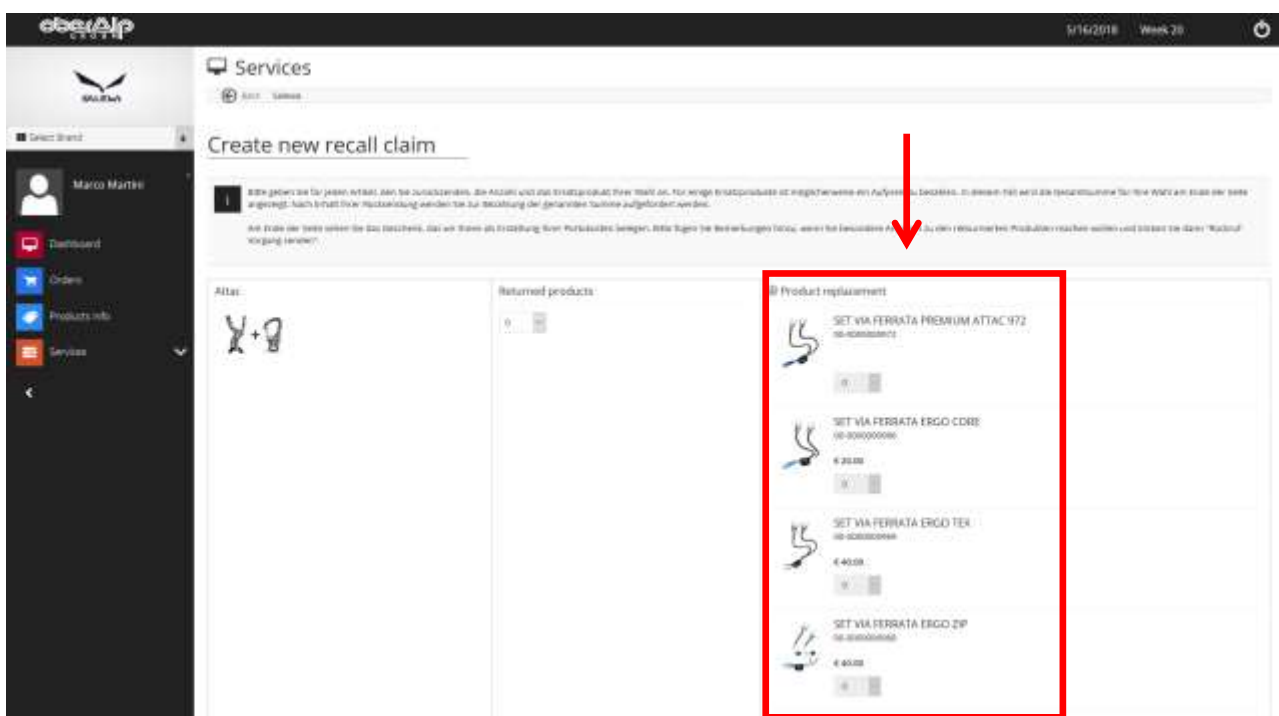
oberAlp GROUP

5/16/2018 Week 20

SALEWA

Select Brand

Marco Martini

Dashboard

Orders

Products info

Services

Services

Back Services

Create new recall claim

Bitte geben Sie für jeden Artikel, den Sie zurücksenden, die Anzahl und das Ersatzprodukt Ihrer Wahl an. Für einige Ersatzprodukte ist möglicherweise ein Aufpreis zu bezahlen. In diesem Fall wird die Gesamtsumme für Ihre Wahl am Ende der Seite angezeigt. Nach Erhalt Ihrer Rücksendung werden Sie zur Bezahlung der genannten Summe aufgefordert werden.

Am Ende der Seite sehen Sie das Geschenk, das wir Ihnen als Entschädigung Ihrer Rückzahlung beilegen. Bitte fügen Sie Bemerkungen hinzu, wenn Sie besondere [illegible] zu den retournierten Produkten machen wollen und klicken Sie dann "Rückruf-Vorgang senden".

Attac

Returned products

0

Product replacement

SET VIA FERRATA PREMIUM ATTAC 972
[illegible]

0

SET VIA FERRATA ERGO CORE
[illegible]

€ 20.00

0

SET VIA FERRATA ERGO TEX
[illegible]

€ 40.00

0

SET VIA FERRATA ERGO ZIP
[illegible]

€ 40.00

0